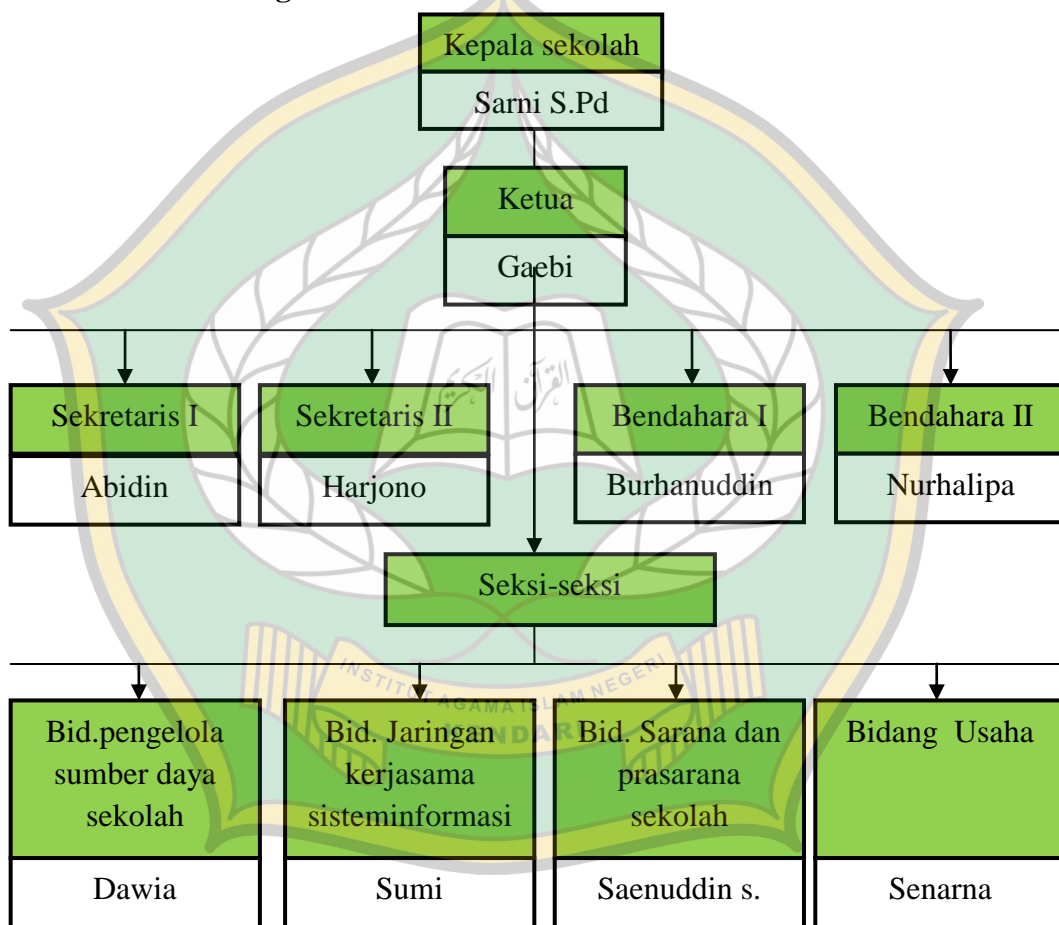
Kepala sekolah
Sarni S.Pd

Ketua
Gaebi

Sekretaris I
Abidin

Sekretaris II
Harjono

Bendahara I
Burhanuddin

Bendahara II
Nurhalipa

Seksi-seksi

Bid.pengelola sumber daya sekolah
Dawia

Bid. Jaringan kerjasama sisteminformasi
Sumi

Bid. Sarana dan prasarana sekolah
Saenuddin s.

Bidang Usaha
Senarna

INSTITUT AGAMA ISLAM NEGERI
KENDARI